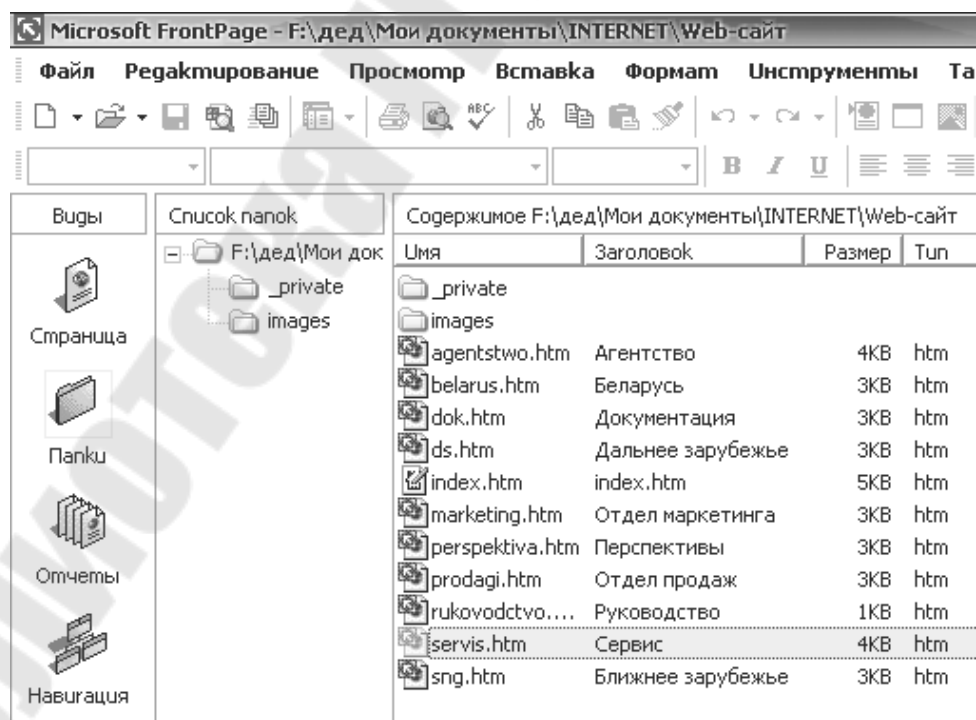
Microsoft FrontPage - F:\дед\Мои документы\INTERNET\Web-сайт

Файл Редактирование Просмотр Вставка Формат Инструменты Та

Виды

Страница

Папки

Отчеты

Навигация

Список папок

F:\дед\Мои док

_private

images

Содержимое F:\дед\Мои документы\INTERNET\Web-сайт

| Имя | Заголовок | Размер | Тип |
|---|---|---|---|
| _private | | | |
| images | | | |
| agentstwo.htm | Агентство | 4KB | htm |
| belarus.htm | Беларусь | 3KB | htm |
| dok.htm | Документация | 3KB | htm |
| ds.htm | Дальнее зарубежье | 3KB | htm |
| index.htm | index.htm | 5KB | htm |
| marketing.htm | Отдел маркетинга | 3KB | htm |
| perspektiva.htm | Перспективы | 3KB | htm |
| prodagi.htm | Отдел продаж | 3KB | htm |
| rukovodctvo.... | Руководство | 1KB | htm |
| servis.htm | Сервис | 4KB | htm |
| sng.htm | Ближнее зарубежье | 3KB | htm |